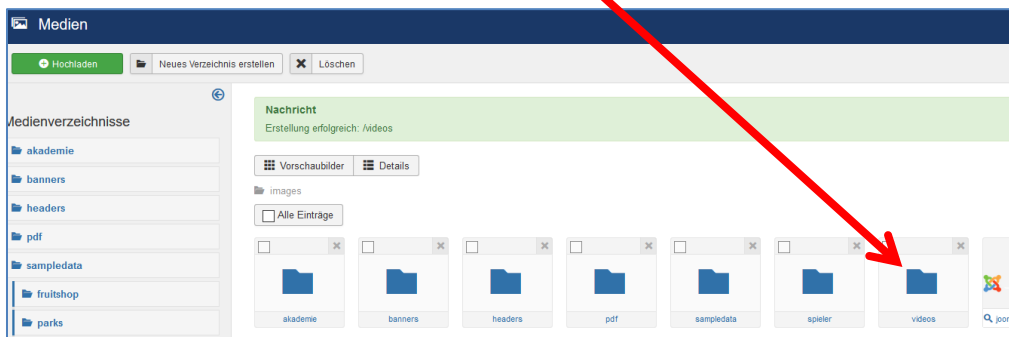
Medien

Hochladen
Neues Verzeichnis erstellen
Löschen

Medienverzeichnisse
akademie
banners
headers
pdf
sampledata
fruitshop
parks

Nachricht
Erstellung erfolgreich: /videos

Vorschaubilder
Details

images

Alle Einträge

akademie
banners
headers
pdf
sampledata
spieler
videos
joo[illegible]